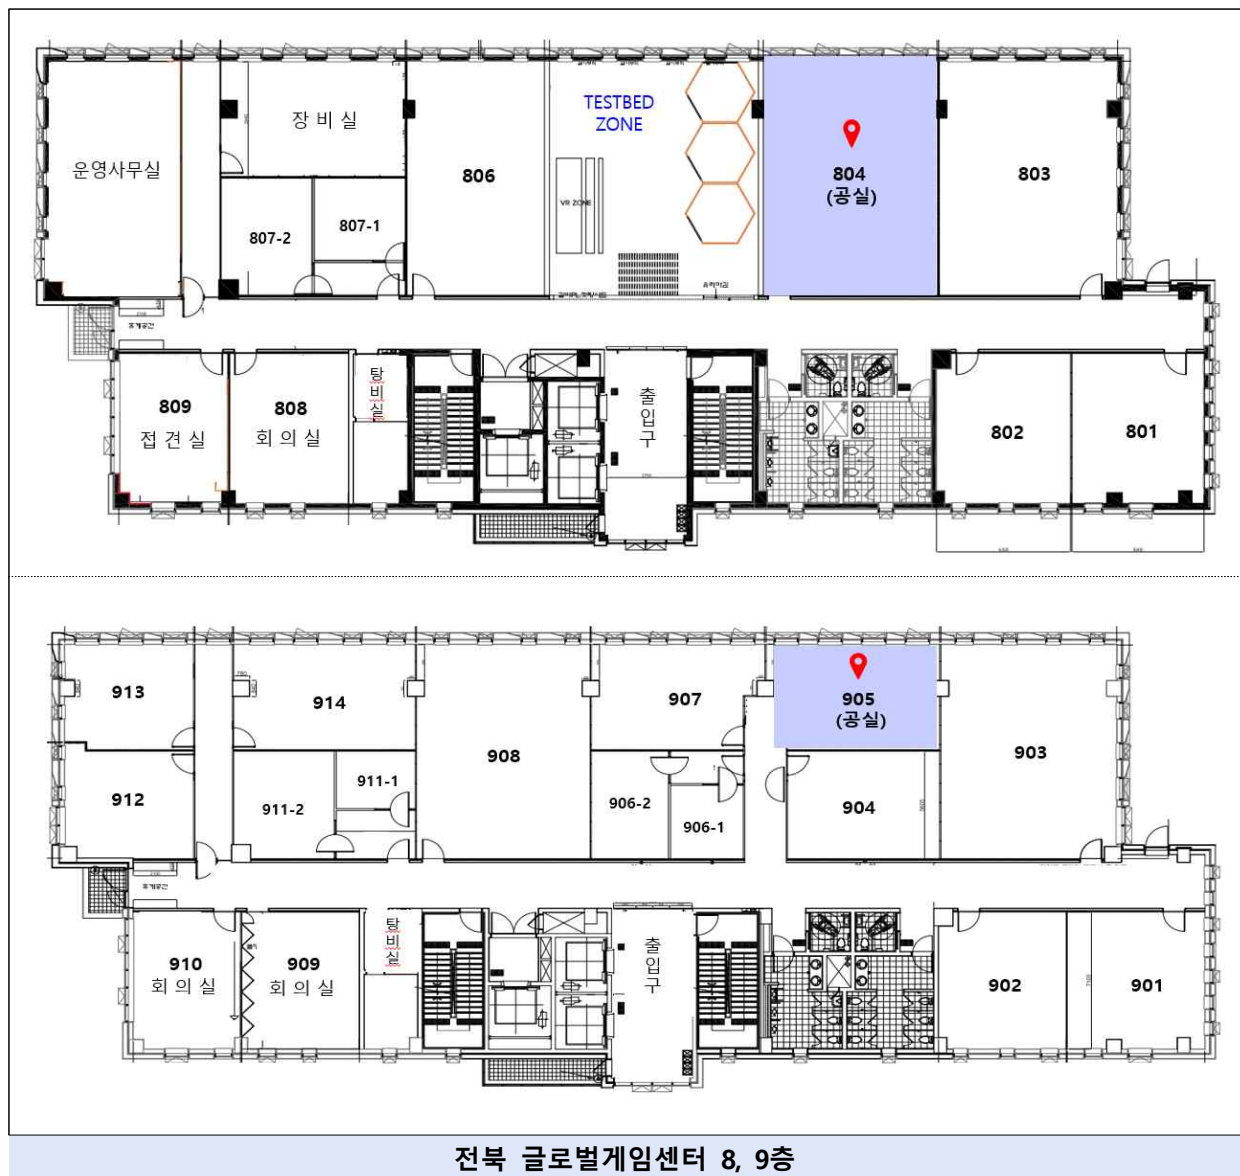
운영사무실

장비실

807-2

807-1

806

TESTBED ZONE

VR ZONE

804 (공실)

803

휴게공간

809 접견실

808 회의실

탕비실

출입구

802

801

913

914

912

911-2

911-1

908

907

906-2

906-1

905 (공실)

904

903

휴게공간

910 회의실

909 회의실

탕비실

출입구

902

901

전북 글로벌게임센터 8, 9층